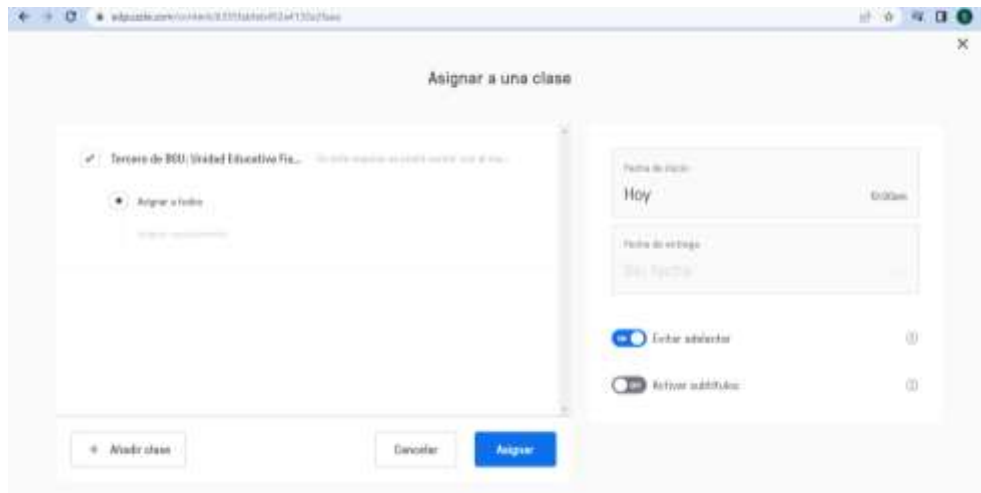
edpuzzle.com/content/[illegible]

Asignar a una clase

Tercero de BGU: Unidad Educativa Fis... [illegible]

Asignar a todos

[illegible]

Fecha de inicio
Hoy
10:00am

Fecha de entrega
Sin fecha

Evitar adelantar

Activar subtítulos

+ Añadir clase

Cancelar

Asignar